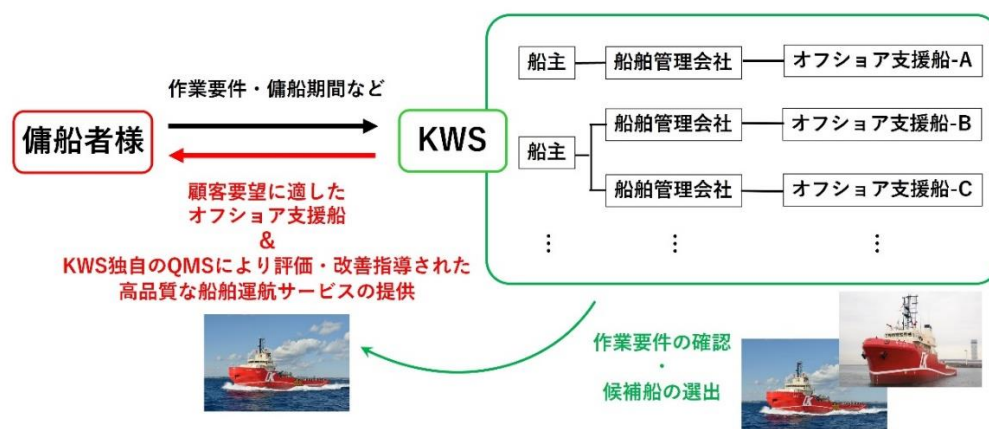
作業要件・傭船期間など

傭船者様

KWS

顧客要望に適した
オフショア支援船
&
KWS独自のQMSにより評価・改善指導された
高品質な船舶運航サービスの提供

船主 船舶管理会社 オフショア支援船-A

船主 船舶管理会社 オフショア支援船-B

船舶管理会社 オフショア支援船-C

⋮ ⋮ ⋮

作業要件の確認
・
候補船の選出